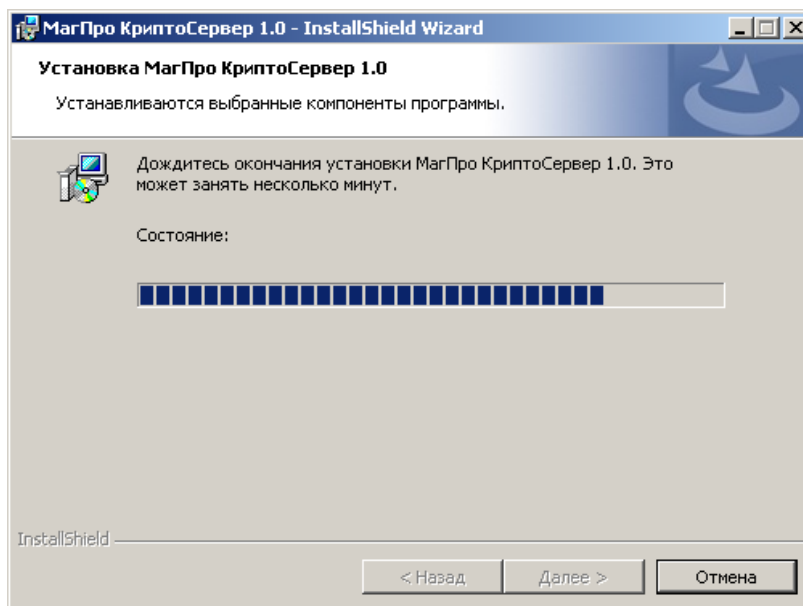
МагПро КриптоСервер 1.0 - InstallShield Wizard

Установка МагПро КриптоСервер 1.0

Устанавливаются выбранные компоненты программы.

Дождитесь окончания установки МагПро КриптоСервер 1.0. Это может занять несколько минут.

Состояние:

InstallShield

< Назад

Далее >

Отмена